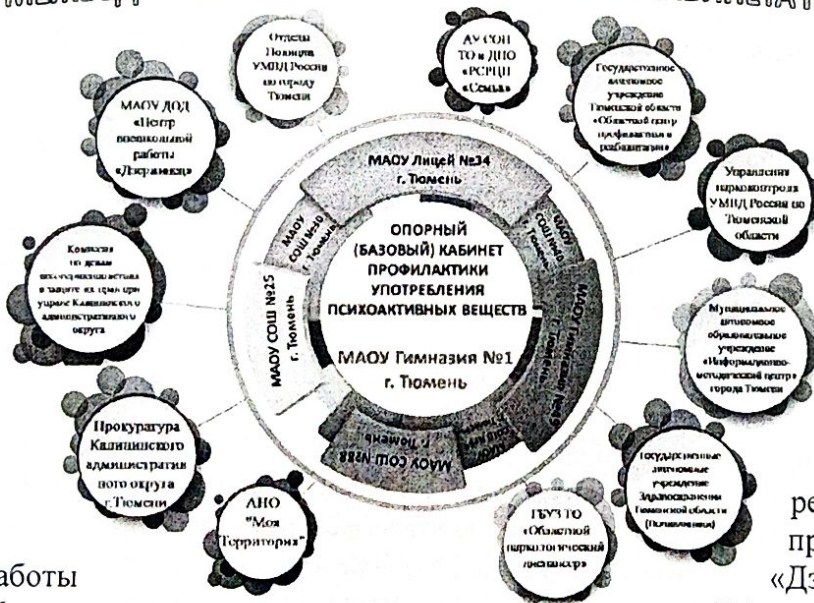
Отдела Полиции УМВД России по городу Тюмени

АУ СОН ТО и ДПО «РСРЦН «Семья»

Государственное автономное учреждение Тюменской области «Областной центр профилактики и реабилитации»

Управление наркоконтроля УМВД России по Тюменской области

Муниципальное автономное образовательное учреждение «Информационно-методический центр» города Тюмени

Государственное автономное учреждение Здравоохранения Тюменской области (Психиатрия)

ГБУЗ ТО «Областной наркологический диспансер»

АНО "Моя Территория"

Прокуратура Калининского административного округа г.Тюмени

Комиссия по делам несовершеннолетних и защите их прав при управе Калининского административного округа

МАОУ ДОД «Центр воспитательной работы «Дзержинец»

МАОУ Лицей №34 г. Тюмень

МАОУ СОШ №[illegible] г. Тюмень

МАОУ СОШ №25 г. Тюмень

ОПОРНЫЙ (БАЗОВЫЙ) КАБИНЕТ ПРОФИЛАКТИКИ УПОТРЕБЛЕНИЯ ПСИХОАКТИВНЫХ ВЕЩЕСТВ

МАОУ Гимназия №1 г. Тюмень

МАОУ СОШ №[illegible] г. Тюмень

МАОУ Гимназия №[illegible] г. Тюмень

МАОУ СОШ №88 г. Тюмень

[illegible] г. Тюмень

аботы

ре
пр
«Дз